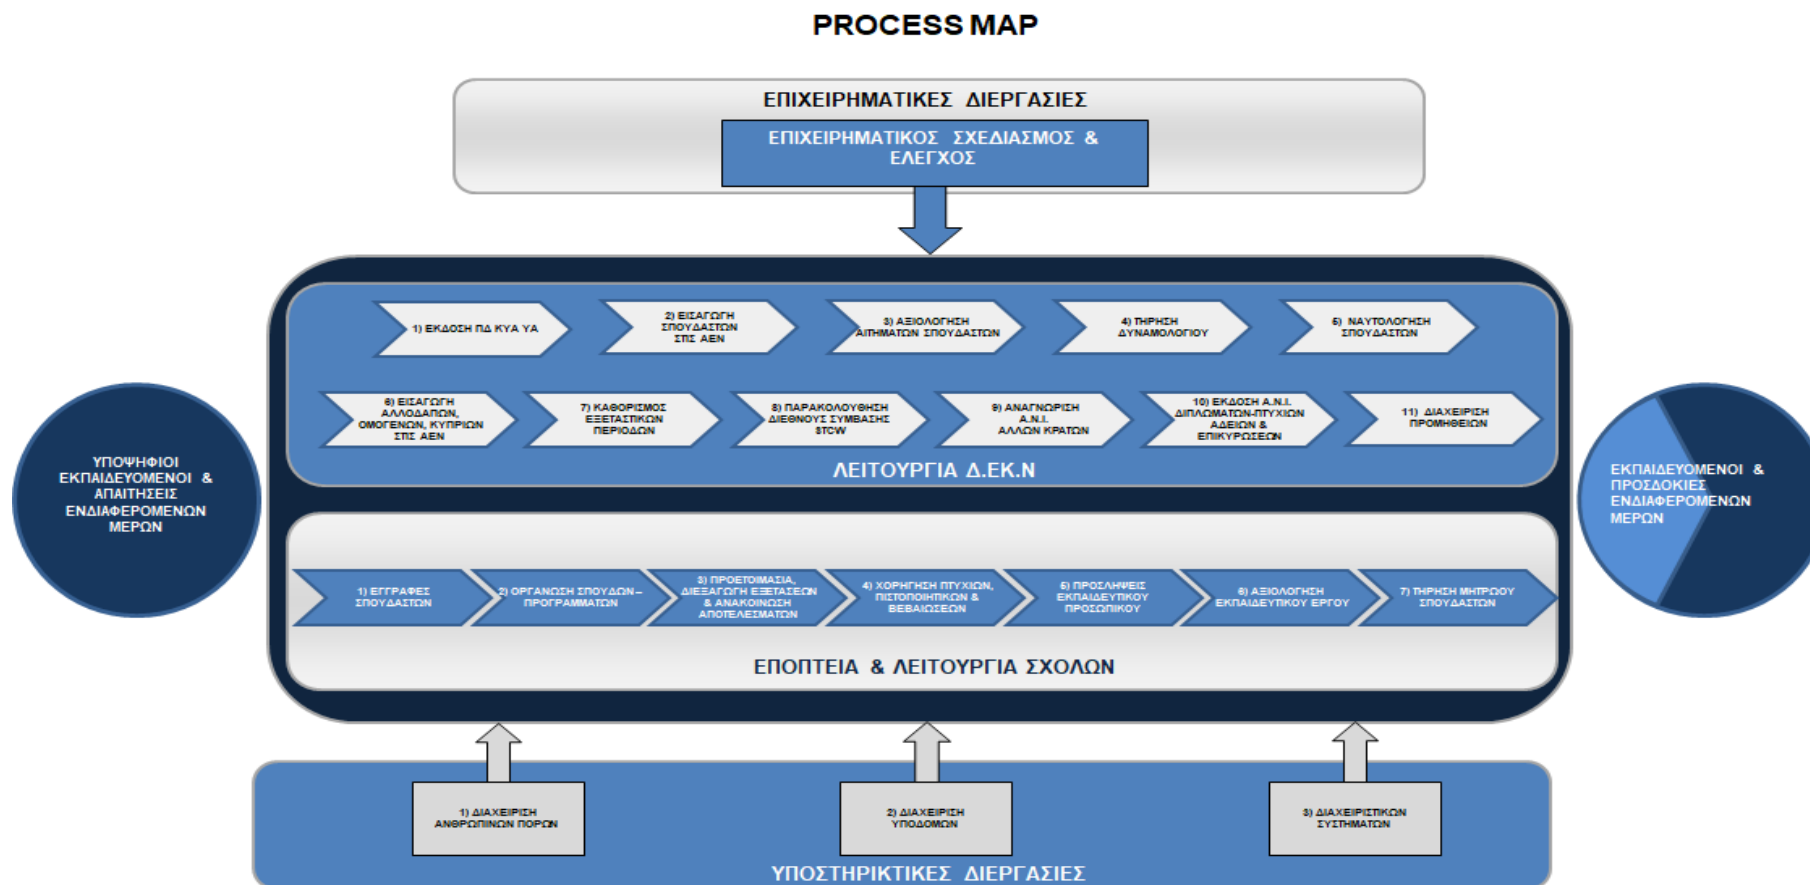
PROCESS MAP

ΕΠΙΧΕΙΡΗΜΑΤΙΚΕΣ ΔΙΕΡΓΑΣΙΕΣ

ΕΠΙΧΕΙΡΗΜΑΤΙΚΟΣ ΣΧΕΔΙΑΣΜΟΣ & ΕΛΕΓΧΟΣ

1) ΕΚΔΟΣΗ ΠΔ ΚΥΑ ΥΑ

2) ΕΙΣΑΓΩΓΗ ΣΠΟΥΔΑΣΤΩΝ ΣΤΙΣ ΑΕΝ

3) ΑΞΙΟΛΟΓΗΣΗ ΑΙΤΗΜΑΤΩΝ ΣΠΟΥΔΑΣΤΩΝ

4) ΤΗΡΗΣΗ ΔΥΝΑΜΟΛΟΓΙΟΥ

5) ΝΑΥΤΟΛΟΓΗΣΗ ΣΠΟΥΔΑΣΤΩΝ

6) ΕΙΣΑΓΩΓΗ ΑΛΛΟΔΑΠΩΝ, ΟΜΟΓΕΝΩΝ, ΚΥΠΡΙΩΝ ΣΤΙΣ ΑΕΝ

7) ΚΑΘΟΡΙΣΜΟΣ ΕΞΕΤΑΣΤΙΚΩΝ ΠΕΡΙΟΔΩΝ

8) ΠΑΡΑΚΟΛΟΥΘΗΣΗ ΔΙΕΘΝΟΥΣ ΣΥΜΒΑΣΗΣ STCW

9) ΑΝΑΓΝΩΡΙΣΗ Α.Ν.Ι. ΑΛΛΩΝ ΚΡΑΤΩΝ

10) ΕΚΔΟΣΗ Α.Ν.Ι. ΔΙΠΛΩΜΑΤΩΝ-ΠΤΥΧΙΩΝ ΑΔΕΙΩΝ & ΕΠΙΚΥΡΩΣΕΩΝ

11) ΔΙΑΧΕΙΡΙΣΗ ΠΡΟΜΗΘΕΙΩΝ

ΛΕΙΤΟΥΡΓΙΑ Δ.ΕΚ.Ν

ΥΠΟΨΗΦΙΟΙ ΕΚΠΑΙΔΕΥΟΜΕΝΟΙ & ΑΠΑΙΤΗΣΕΙΣ ΕΝΔΙΑΦΕΡΟΜΕΝΩΝ ΜΕΡΩΝ

ΕΚΠΑΙΔΕΥΟΜΕΝΟΙ & ΠΡΟΣΔΟΚΙΕΣ ΕΝΔΙΑΦΕΡΟΜΕΝΩΝ ΜΕΡΩΝ

1) ΕΓΓΡΑΦΕΣ ΣΠΟΥΔΑΣΤΩΝ

2) ΟΡΓΑΝΩΣΗ ΣΠΟΥΔΩΝ – ΠΡΟΓΡΑΜΜΑΤΩΝ

3) ΠΡΟΕΤΟΙΜΑΣΙΑ, ΔΙΕΞΑΓΩΓΗ ΕΞΕΤΑΣΕΩΝ & ΑΝΑΚΟΙΝΩΣΗ ΑΠΟΤΕΛΕΣΜΑΤΩΝ

4) ΧΟΡΗΓΗΣΗ ΠΤΥΧΙΩΝ, ΠΙΣΤΟΠΟΙΗΤΙΚΩΝ & ΒΕΒΑΙΩΣΕΩΝ

5) ΠΡΟΣΛΗΨΕΙΣ ΕΚΠΑΙΔΕΥΤΙΚΟΥ ΠΡΟΣΩΠΙΚΟΥ

6) ΑΞΙΟΛΟΓΗΣΗ ΕΚΠΑΙΔΕΥΤΙΚΟΥ ΕΡΓΟΥ

7) ΤΗΡΗΣΗ ΜΗΤΡΩΟΥ ΣΠΟΥΔΑΣΤΩΝ

ΕΠΟΠΤΕΙΑ & ΛΕΙΤΟΥΡΓΙΑ ΣΧΟΛΩΝ

1) ΔΙΑΧΕΙΡΙΣΗ ΑΝΘΡΩΠΙΝΩΝ ΠΟΡΩΝ

2) ΔΙΑΧΕΙΡΙΣΗ ΥΠΟΔΟΜΩΝ

3) ΔΙΑΧΕΙΡΙΣΤΙΚΩΝ ΣΥΣΤΗΜΑΤΩΝ

ΥΠΟΣΤΗΡΙΚΤΙΚΕΣ ΔΙΕΡΓΑΣΙΕΣ